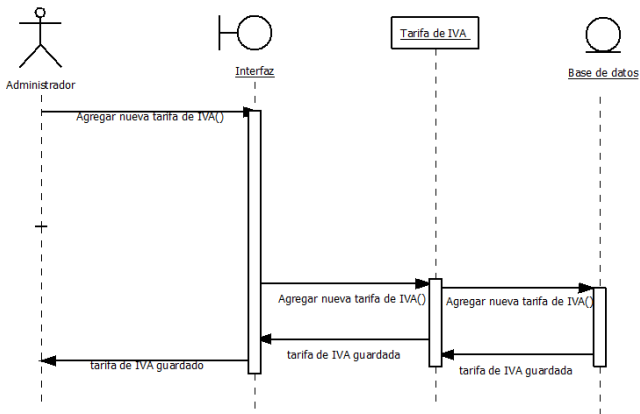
Administrador

Interfaz

Tarifa de IVA

Base de datos

Agregar nueva tarifa de IVA()

Agregar nueva tarifa de IVA()

Agregar nueva tarifa de IVA()

tarifa de IVA guardada

tarifa de IVA guardada

tarifa de IVA guardado